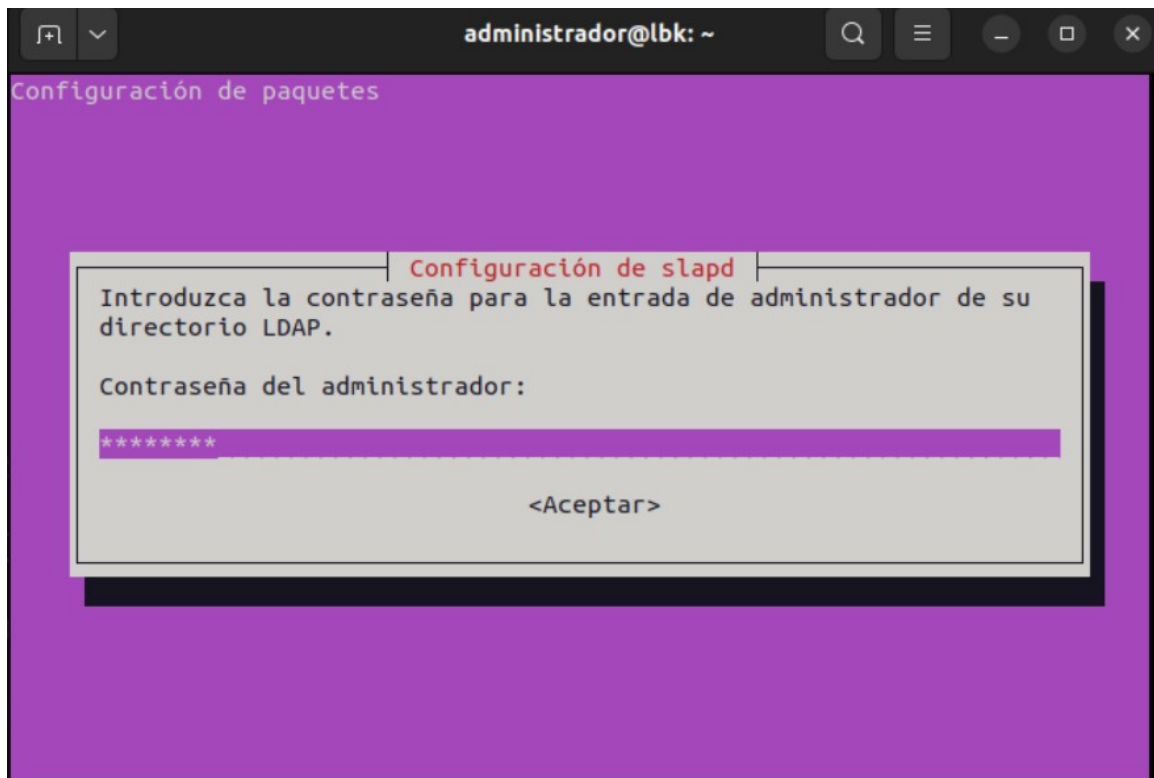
administrador@lbk: ~

Configuración de paquetes

Configuración de slapd

Introduzca la contraseña para la entrada de administrador de su directorio LDAP.

Contraseña del administrador:

********

<Aceptar>